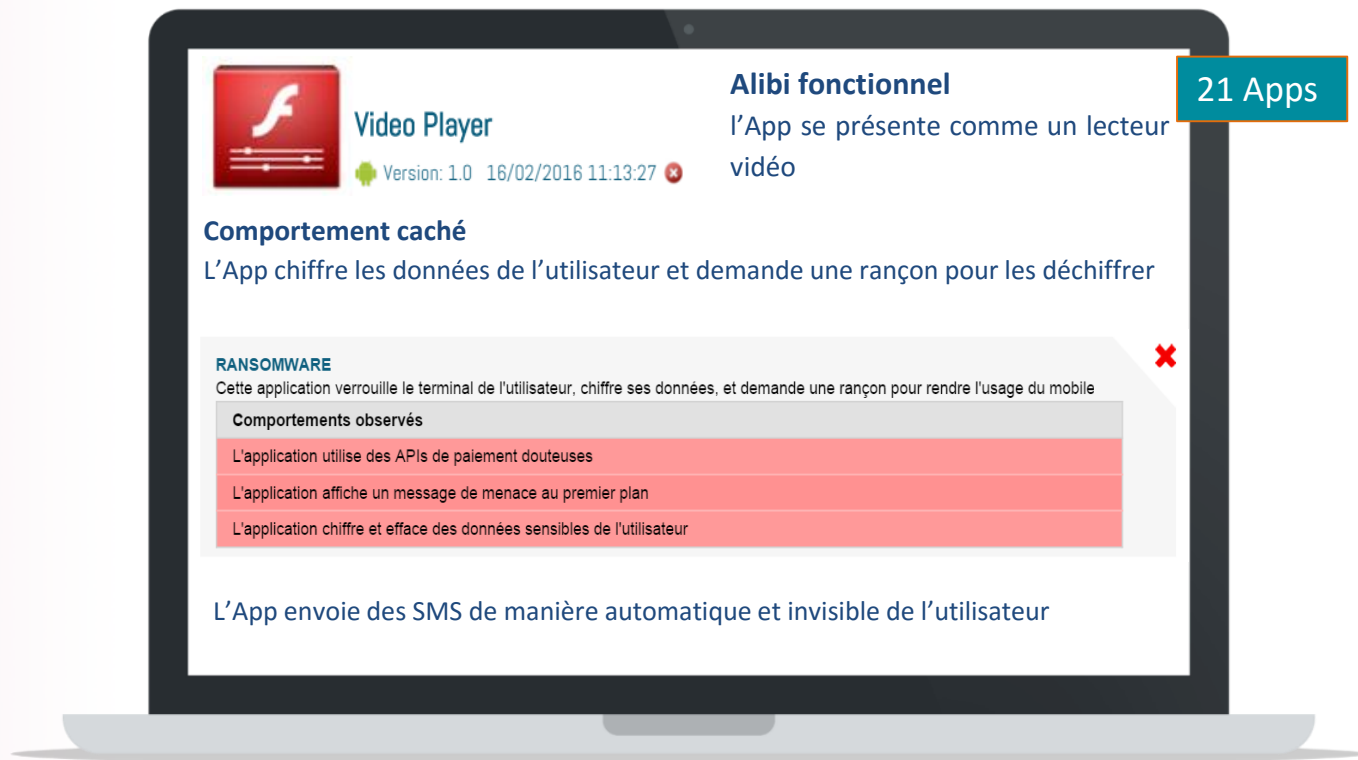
Video Player
Version: 1.0 16/02/2016 11:13:27

Alibi fonctionnel
l’App se présente comme un lecteur vidéo

21 Apps

Comportement caché
L’App chiffre les données de l’utilisateur et demande une rançon pour les déchiffrer

RANSOMWARE
Cette application verrouille le terminal de l'utilisateur, chiffre ses données, et demande une rançon pour rendre l'usage du mobile

| Comportements observés |
|---|
| L'application utilise des APIs de paiement douteuses |
| L'application affiche un message de menace au premier plan |
| L'application chiffre et efface des données sensibles de l'utilisateur |

L’App envoie des SMS de manière automatique et invisible de l’utilisateur